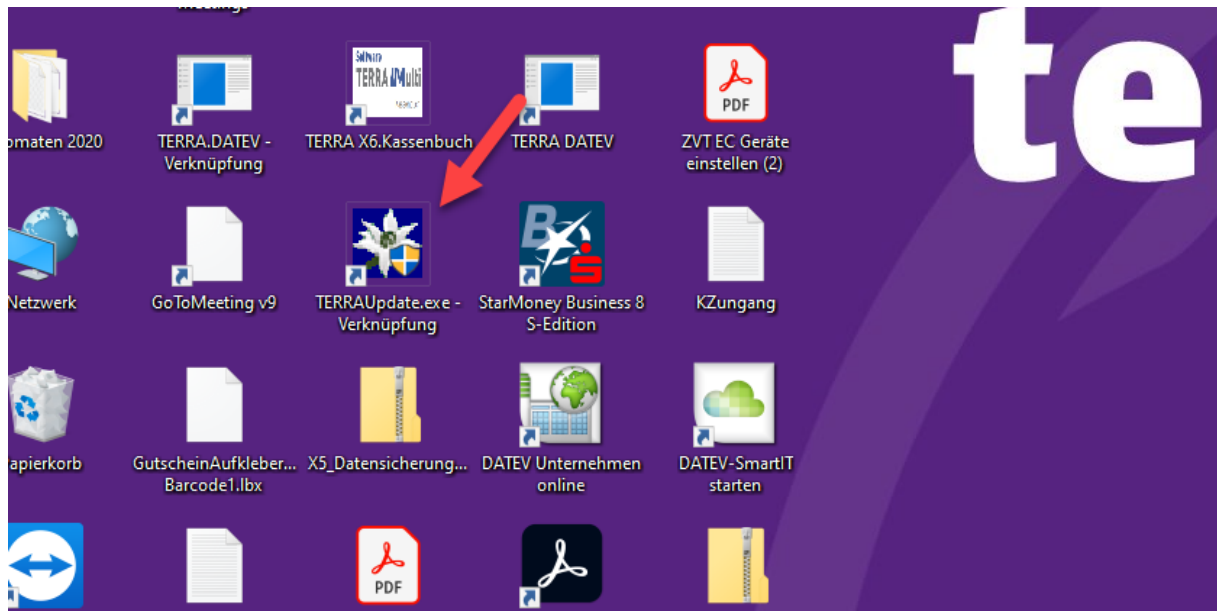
Meetings

omaten 2020

TERRA.DATEV - Verknüpfung

TERRA Multi

TERRA X6.Kassenbuch

TERRA DATEV

PDF

ZVT EC Geräte einstellen (2)

te

Netzwerk

GoToMeeting v9

TERRAUpdate.exe - Verknüpfung

StarMoney Business 8 S-Edition

KZugang

apierkorb

GutscheinAufkleber... Barcode1.lbx

X5_Datensicherung...

DATEV Unternehmen online

DATEV-SmartIT starten

PDF